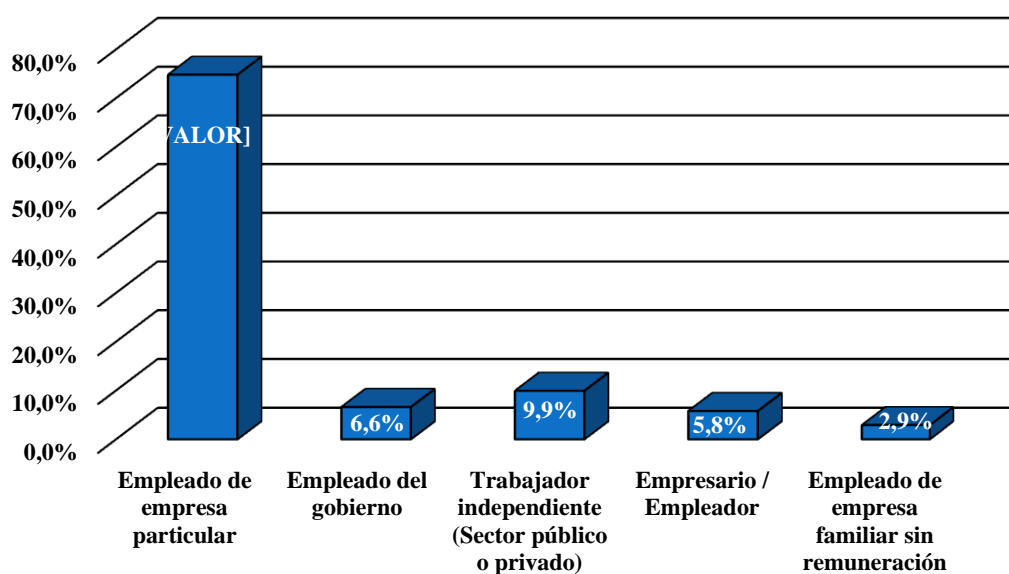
80,0%
70,0%
60,0%
50,0%
40,0%
30,0%
20,0%
10,0%
0,0%

VALOR]
6,6%
9,9%
5,8%
2,9%

Empleado de empresa particular
Empleado del gobierno
Trabajador independiente (Sector público o privado)
Empresario / Empleador
Empleado de empresa familiar sin remuneración